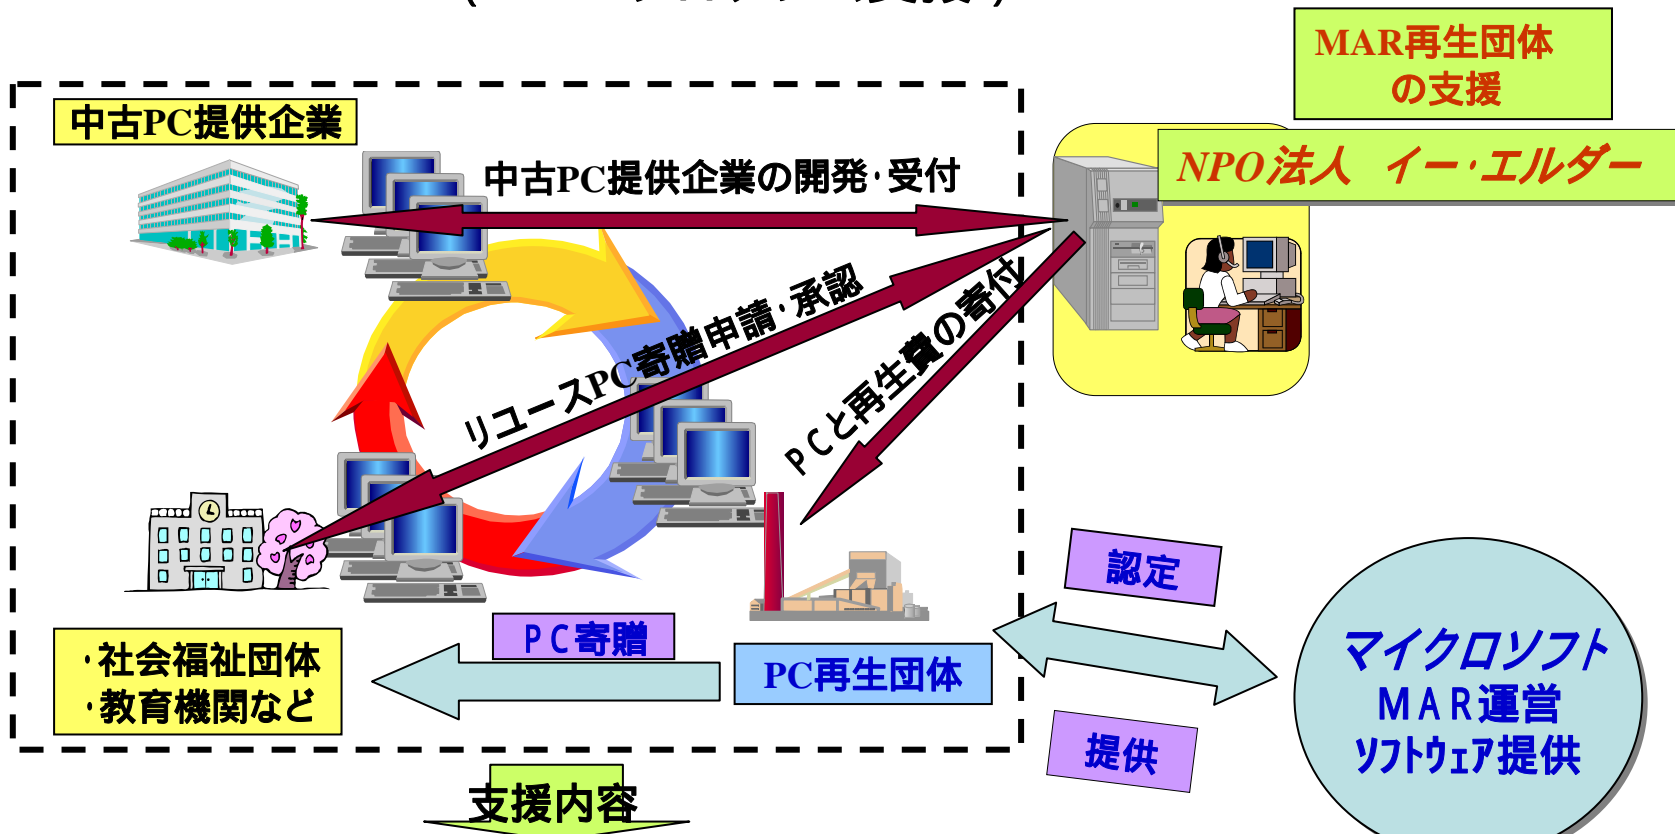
MAR再生団体
の支援

中古PC提供企業

中古PC提供企業の開発･受付

NPO法人　イー･エルダー

リユースPC寄贈申請･承認

PCと再生費の寄付

認定

マイクロソフト
MAR運営
ソフトウェア提供

提供

PC寄贈

PC再生団体

･社会福祉団体
･教育機関など

支援内容